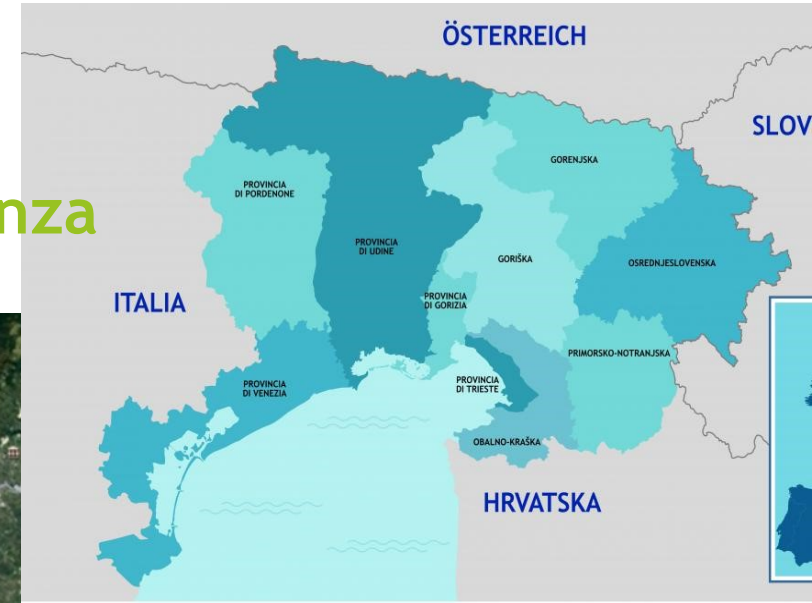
nza

ÖSTERREICH

SLOV

PROVINCIA DI PORDENONE

PROVINCIA DI UDINE

GORENJSKA

GORIŠKA

OSREDNJESLOVENSKA

ITALIA

PROVINCIA DI GORIZIA

PRIMORSKO-NOTRANJSKA

PROVINCIA DI VENEZIA

PROVINCIA DI TRIESTE

OBALNO-KRAŠKA

HRVATSKA